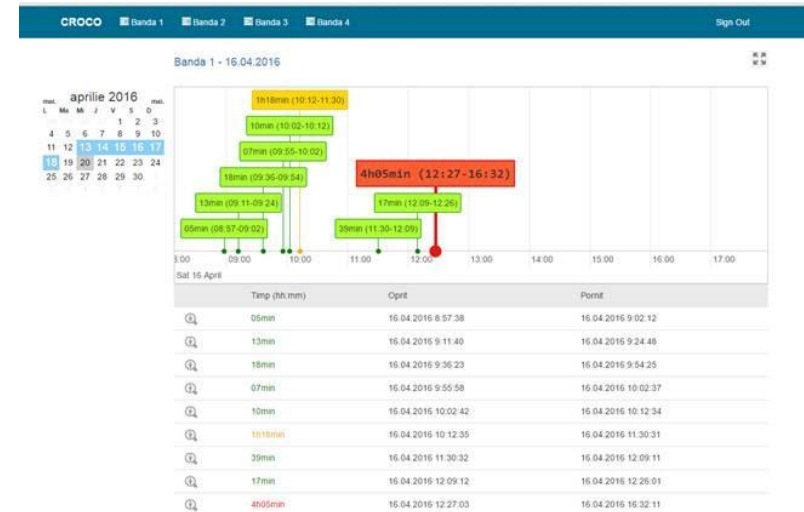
CROCO Banda 1 Banda 2 Banda 3 Banda 4 Sign Out

Banda 1 - 16.04.2016

mai. aprilie 2016 mai.
L Ma Mi J V S D
1 2 3
4 5 6 7 8 9 10
11 12 13 14 15 16 17
18 19 20 21 22 23 24
25 26 27 28 29 30

1h18min (10:12-11:30)
10min (10:02-10:12)
07min (09:55-10:02)
18min (09:36-09:54)
13min (09:11-09:24)
05min (08:57-09:02)
4h05min (12:27-16:32)
17min (12:09-12:26)
39min (11:30-12:09)

8:00 09:00 10:00 11:00 12:00 13:00 14:00 15:00 16:00 17:00
Sat 16 April

| | Timp (hh:mm) | Oprit | Pornit |
|---|---|---|---|
| | 05min | 16.04.2016 8:57:38 | 16.04.2016 9:02:12 |
| | 13min | 16.04.2016 9:11:40 | 16.04.2016 9:24:48 |
| | 18min | 16.04.2016 9:36:23 | 16.04.2016 9:54:25 |
| | 07min | 16.04.2016 9:55:58 | 16.04.2016 10:02:37 |
| | 10min | 16.04.2016 10:02:42 | 16.04.2016 10:12:34 |
| | 1h18min | 16.04.2016 10:12:35 | 16.04.2016 11:30:31 |
| | 39min | 16.04.2016 11:30:32 | 16.04.2016 12:09:11 |
| | 17min | 16.04.2016 12:09:12 | 16.04.2016 12:26:01 |
| | 4h05min | 16.04.2016 12:27:03 | 16.04.2016 16:32:11 |